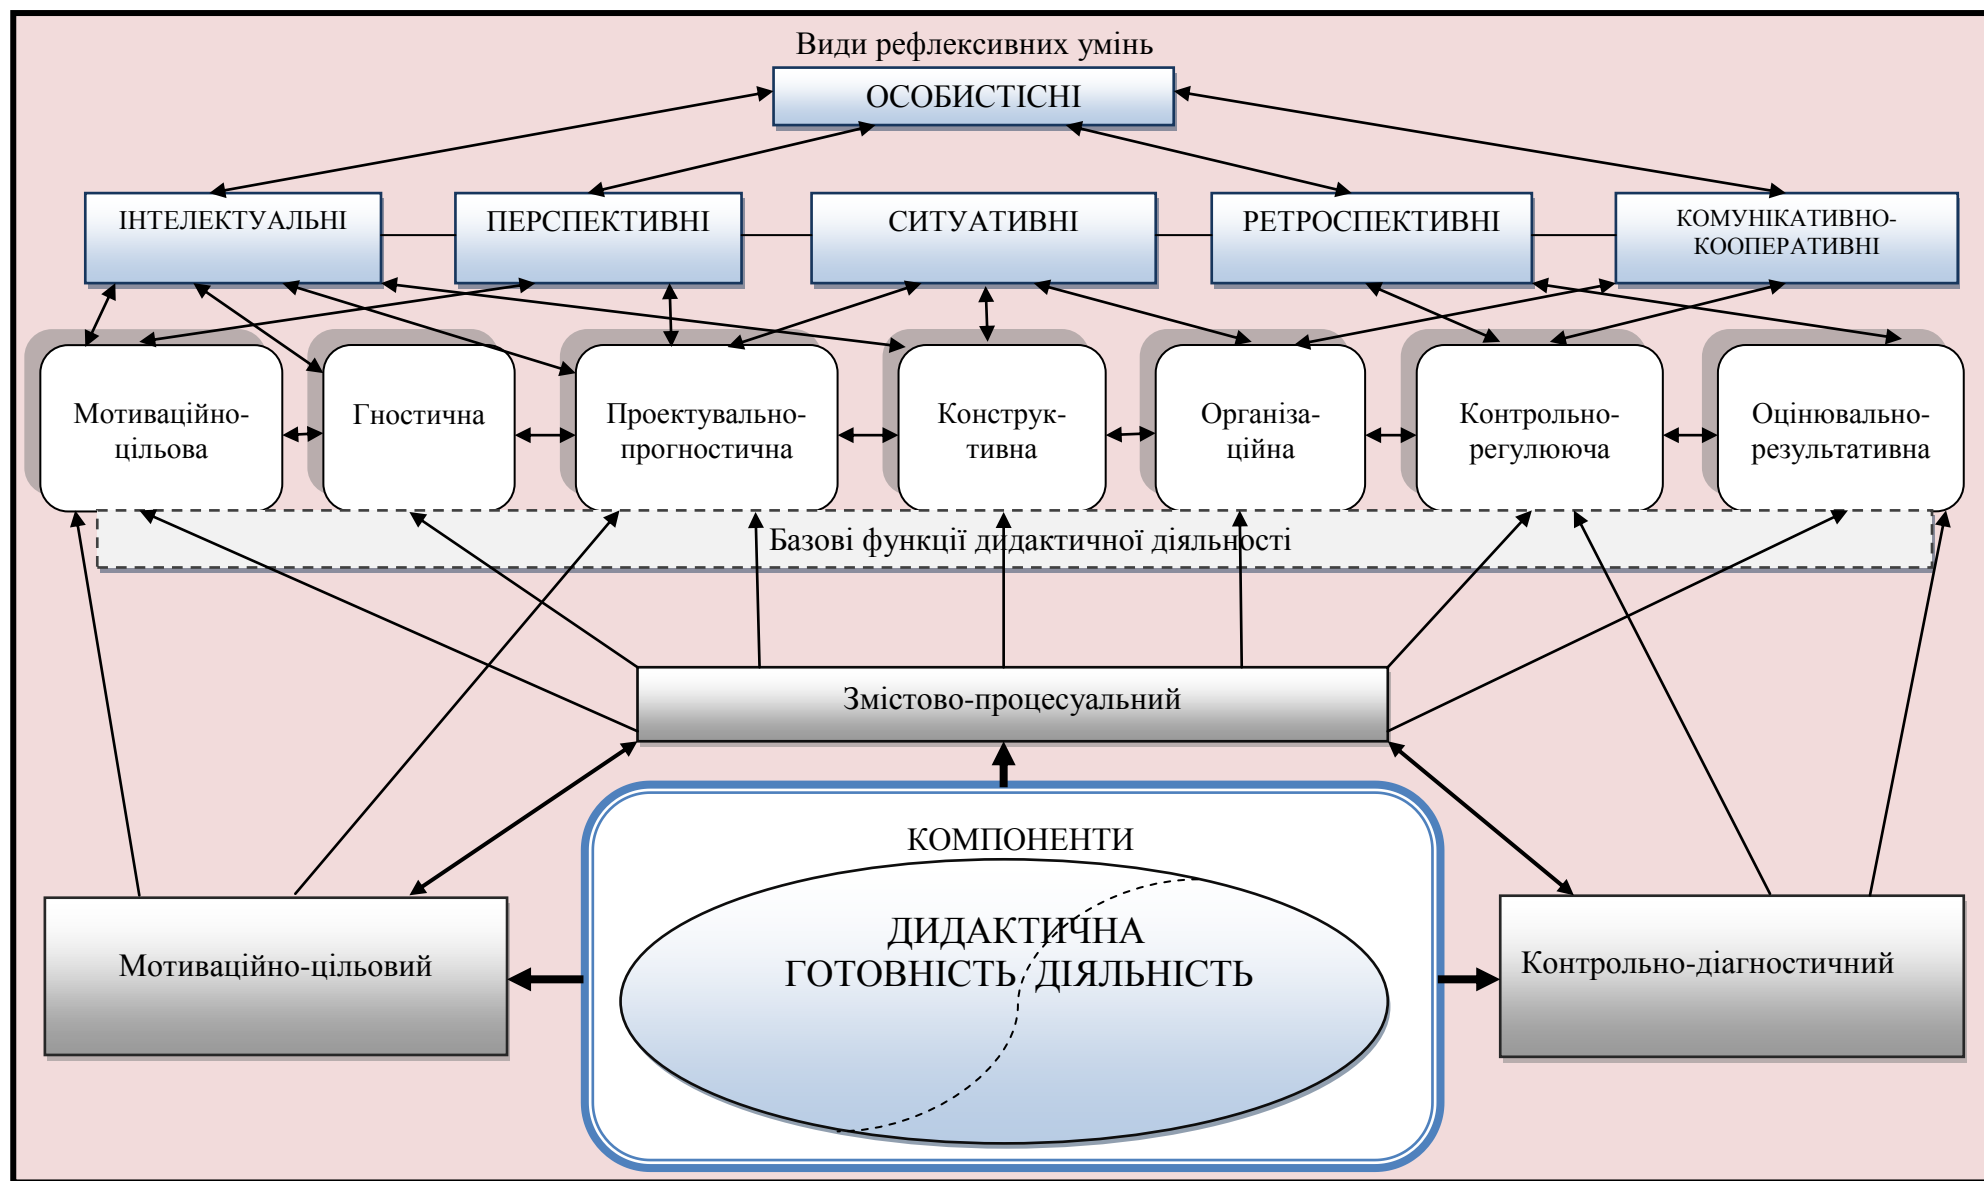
Види рефлексивних умінь

ОСОБИСТІСНІ

ІНТЕЛЕКТУАЛЬНІ

ПЕРСПЕКТИВНІ

СИТУАТИВНІ

РЕТРОСПЕКТИВНІ

КОМУНІКАТИВНО-КООПЕРАТИВНІ

Мотиваційно-цільова

Гностична

Проектувально-прогностична

Конструктивна

Організаційна

Контрольно-регулююча

Оцінювально-результативна

Базові функції дидактичної діяльності

Змістово-процесуальний

КОМПОНЕНТИ

ДИДАКТИЧНА ГОТОВНІСТЬ ДІЯЛЬНІСТЬ

Мотиваційно-цільовий

Контрольно-діагностичний